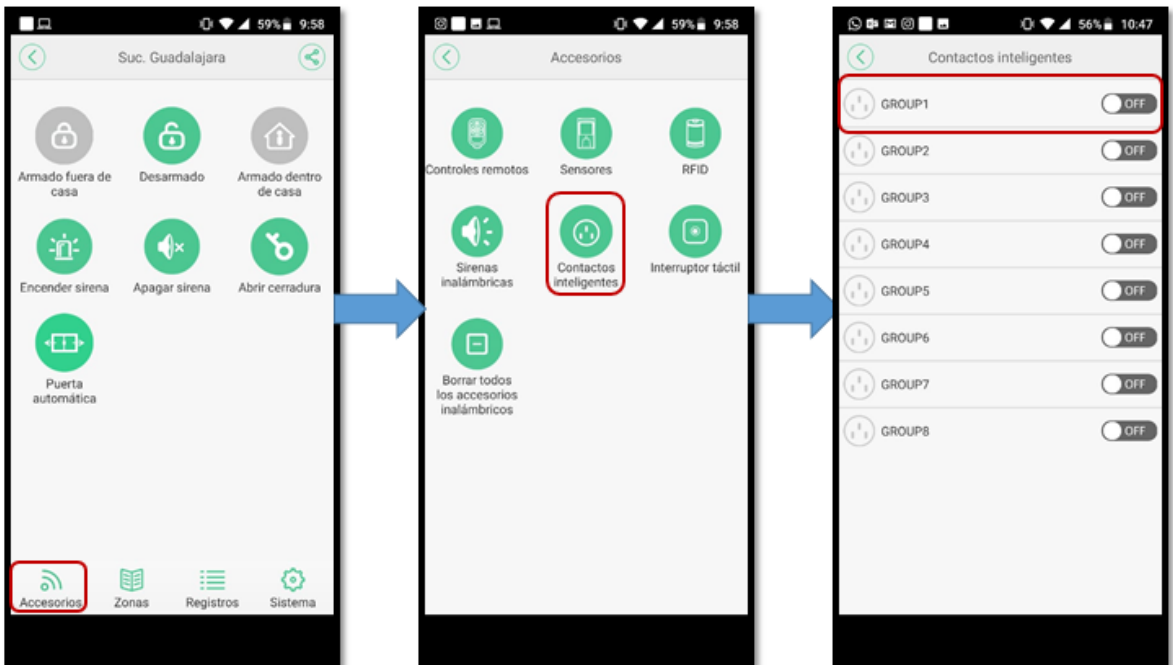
59% 9:58

Suc. Guadalajara

Armado fuera de casa

Desarmado

Armado dentro de casa

Encender sirena

Apagar sirena

Abrir cerradura

Puerta automática

Accesorios

Zonas

Registros

Sistema

59% 9:58

Accesorios

Controles remotos

Sensores

RFID

Sirenas inalámbricas

Contactos inteligentes

Interruptor táctil

Borrar todos los accesorios inalámbricos

56% 10:47

Contactos inteligentes

GROUP1 OFF

GROUP2 OFF

GROUP3 OFF

GROUP4 OFF

GROUP5 OFF

GROUP6 OFF

GROUP7 OFF

GROUP8 OFF